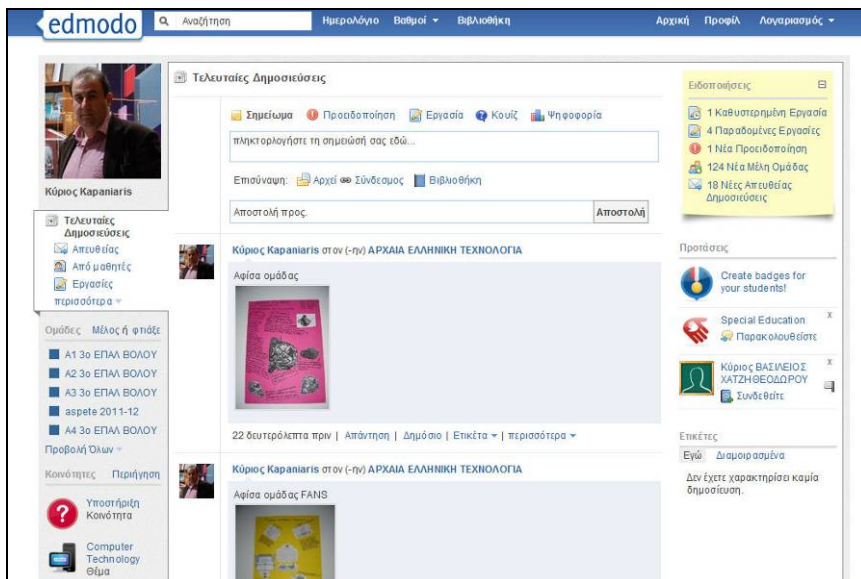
edmodo
Αναζήτηση
Ημερολόγιο Βαθμοί Βιβλιοθήκη
Αρχική Προφίλ Λογαριασμός

Κύριος Kapaniaris

Τελευταίες Δημοσιεύσεις
Απευθείας
Από μαθητές
Εργασίες
περισσότερα

Ομάδες Μέλος ή φτιάξε
A1 3ο ΕΠΑΛ ΒΟΛΟΥ
A2 3ο ΕΠΑΛ ΒΟΛΟΥ
A3 3ο ΕΠΑΛ ΒΟΛΟΥ
aspete 2011-12
A4 3ο ΕΠΑΛ ΒΟΛΟΥ
Προβολή Όλων

Κοινότητες Περιήγηση
Υποστήριξη Κοινότητα
Computer Technology Θέμα

Τελευταίες Δημοσιεύσεις

Σημείωμα Προειδοποίηση Εργασία Κουίζ Ψηφοφορία
πληκτρολογήστε τη σημειώσή σας εδώ...
Επισύναψη: Αρχεί Σύνδεσμος Βιβλιοθήκη
Αποστολή προς.
Αποστολή

Κύριος Kapaniaris στον (-ην) ΑΡΧΑΙΑ ΕΛΛΗΝΙΚΗ ΤΕΧΝΟΛΟΓΙΑ
Αφίσα ομάδας
22 δευτερόλεπτα πριν | Απάντηση | Δημόσιο | Ετικέτα | περισσότερα

Κύριος Kapaniaris στον (-ην) ΑΡΧΑΙΑ ΕΛΛΗΝΙΚΗ ΤΕΧΝΟΛΟΓΙΑ
Αφίσα ομάδας FANS

Ειδοποιήσεις
1 Καθυστερημένη Εργασία
4 Παραδομένες Εργασίες
1 Νέα Προειδοποίηση
124 Νέα Μέλη Ομάδας
18 Νέες Απευθείας Δημοσιεύσεις

Προτάσεις
Create badges for your students!
Special Education
Παρακολουθείστε
x
Κύριος ΒΑΣΙΛΕΙΟΣ ΧΑΤΖΗΘΕΟΔΩΡΟΥ
Συνδεθείτε
x

Ετικέτες
Εγώ Διαμοιρασμένα
Δεν έχετε χαρακτηρίσει καμία δημοσίευση.